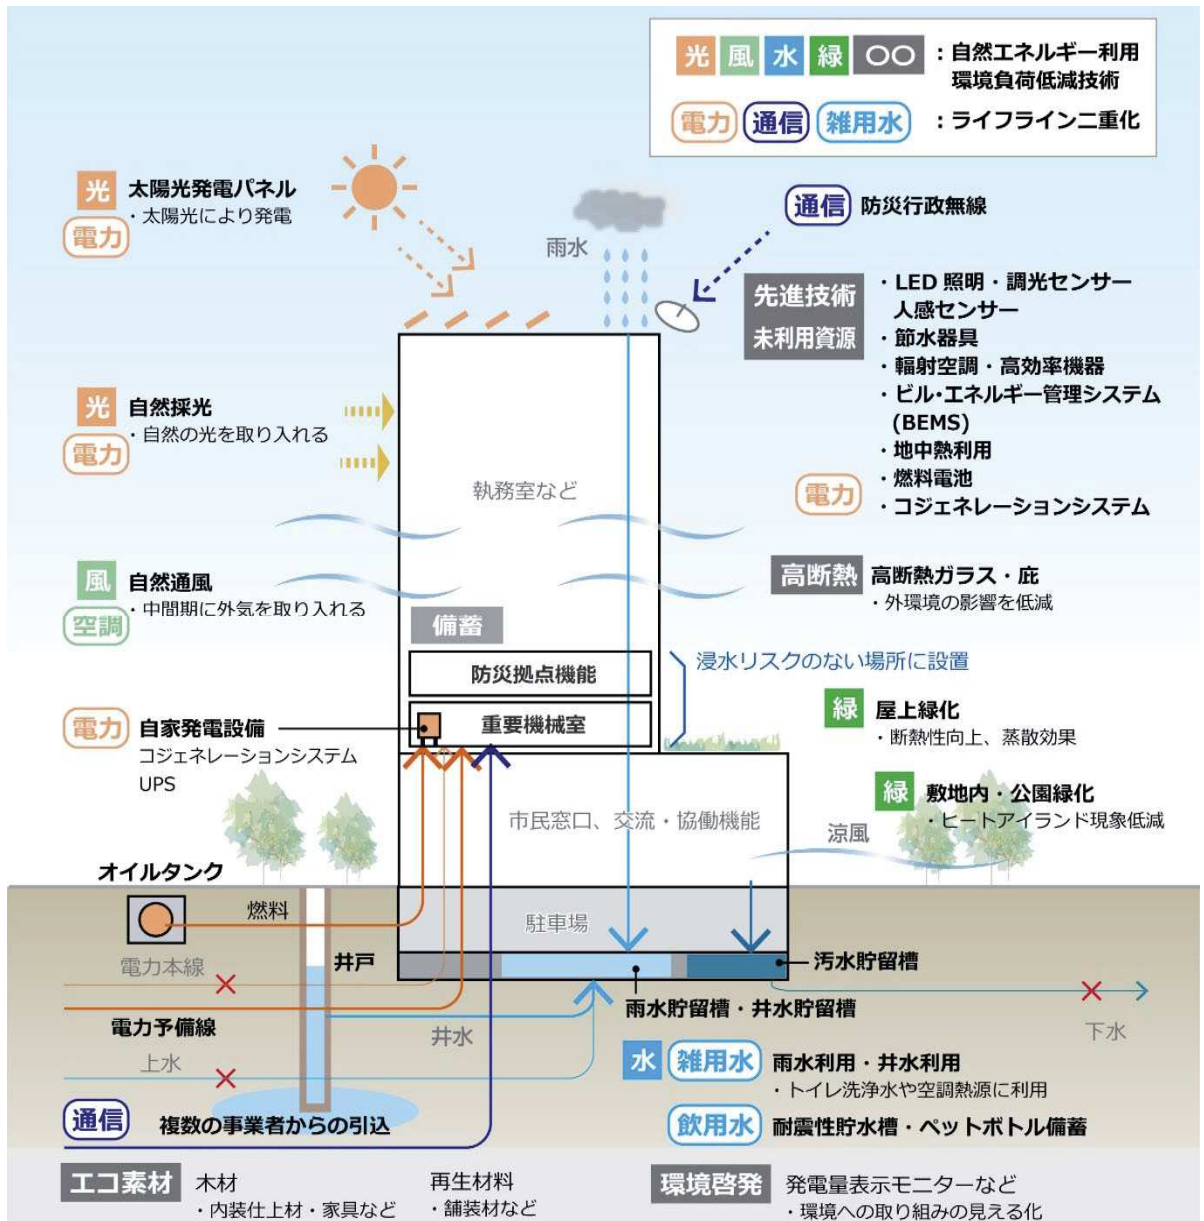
光 風 水 緑 ○○ ：自然エネルギー利用 環境負荷低減技術
電力 通信 雑用水 ：ライフライン二重化

光 太陽光発電パネル
・太陽光により発電
電力

雨水

通信 防災行政無線

先進技術
未利用資源
・LED 照明・調光センサー 人感センサー
・節水器具
・輻射空調・高効率機器
・ビル･エネルギー管理システム (BEMS)
・地中熱利用
電力 ・燃料電池
・コジェネレーションシステム

光 自然採光
・自然の光を取り入れる
電力

執務室など

高断熱 高断熱ガラス・庇
・外環境の影響を低減

風 自然通風
・中間期に外気を取り入れる
空調

備蓄
防災拠点機能
浸水リスクのない場所に設置

電力 自家発電設備
コジェネレーションシステム
UPS
重要機械室

緑 屋上緑化
・断熱性向上、蒸散効果

緑 敷地内・公園緑化
・ヒートアイランド現象低減

市民窓口、交流・協働機能
涼風

オイルタンク
燃料
駐車場
電力本線
井戸
汚水貯留槽
雨水貯留槽・井水貯留槽
電力予備線
井水
下水
上水

水 雑用水 雨水利用・井水利用
・トイレ洗浄水や空調熱源に利用

通信 複数の事業者からの引込
飲用水 耐震性貯水槽・ペットボトル備蓄

エコ素材 木材
・内装仕上材・家具など
再生材料
・舗装材など
環境啓発 発電量表示モニターなど
・環境への取り組みの見える化